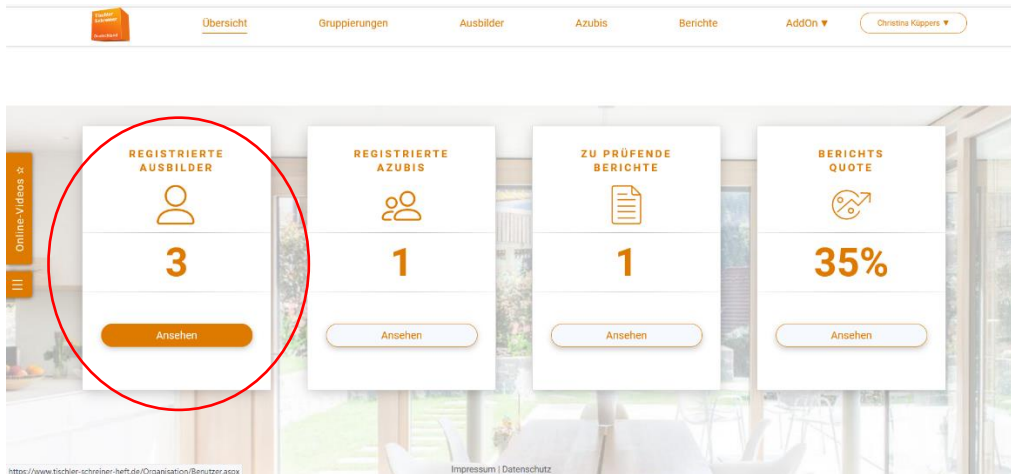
Tischler Schreiner Deutschland

Übersicht Gruppierungen Ausbilder Azubis Berichte AddOn ▼ Christina Küppers ▼

Online-Videos ☆

REGISTRIERTE AUSBILDER

3

Ansehen

REGISTRIERTE AZUBIS

1

Ansehen

ZU PRÜFENDE BERICHTE

1

Ansehen

BERICHTS QUOTE

35%

Ansehen

https://www.tischler-schreiner-heft.de/Organisation/Benutzer.aspx

Impressum | Datenschutz